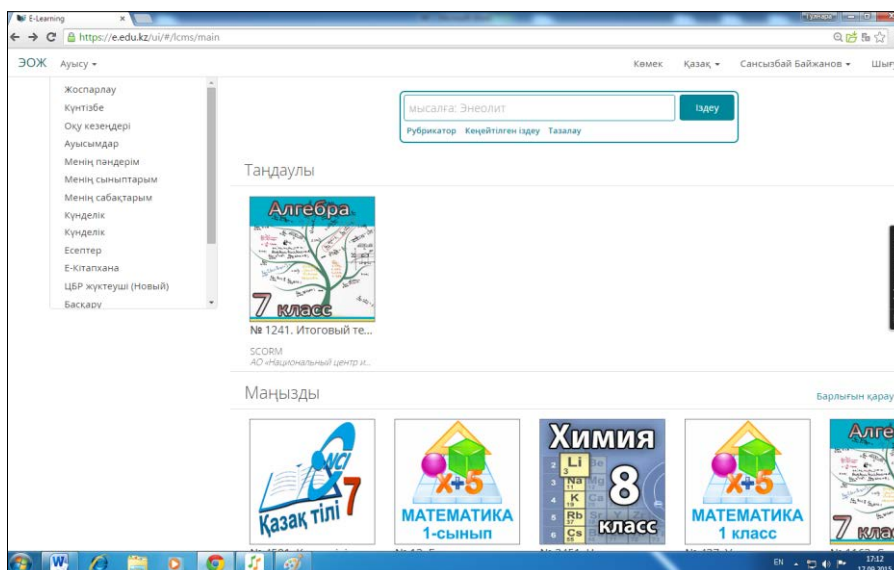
E-Learning ×

https://e.edu.kz/ui/#/lcms/main

ЭОЖ Ауысу ▾

Көмек Қазақ ▾ Сансызбай Байжанов ▾ Шығ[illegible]

Жоспарлау
Күнтізбе
Оқу кезеңдері
Ауысымдар
Менің пәндерім
Менің сыныптарым
Менің сабақтарым
Күнделік
Күнделік
Есептер
Е-Кітапхана
ЦБР жүктеуші (Новый)
Басқару

мысалға: Энеолит
Іздеу
Рубрикатор Кеңейтілген іздеу Тазалау

Таңдаулы

Алгебра
7 класс
№ 1241. Итоговый те...
SCORM
АО «Национальный центр и...

Маңызды

Барлығын қарау

Қазақ тілі 7

x+5
МАТЕМАТИКА
1-сынып

Химия
8
класс
Li
Na
K
Rb
Cs

x+5
МАТЕМАТИКА
1 класс

Алге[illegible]
7 клас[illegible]

EN 17:12
17.09.2015